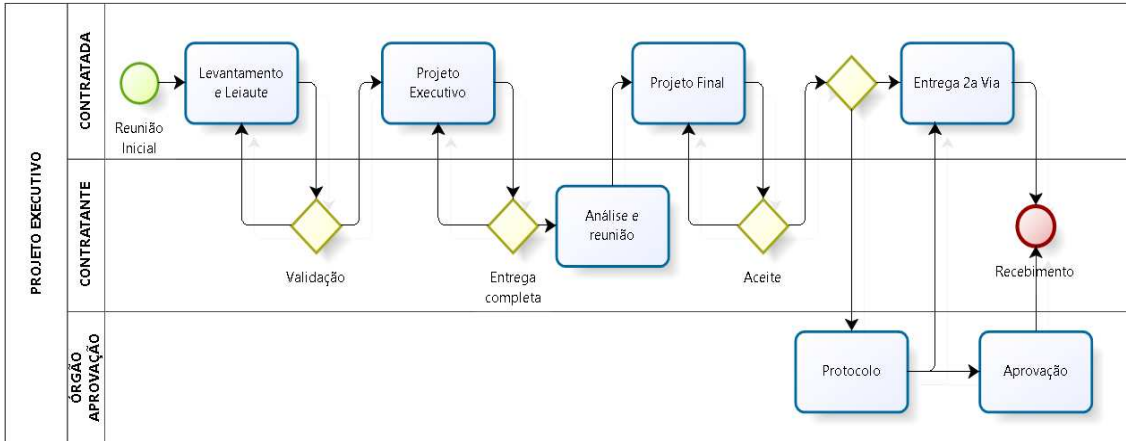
PROJETO EXECUTIVO

CONTRATADA

Reunião Inicial

Levantamento e Leiaute

Projeto Executivo

Projeto Final

Entrega 2a Via

CONTRATANTE

Validação

Entrega completa

Análise e reunião

Aceite

Recebimento

ÓRGÃO APROVAÇÃO

Protocolo

Aprovação